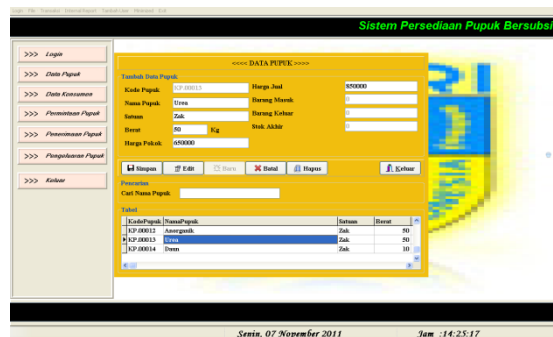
Login File Transaksi Internal Report Tentukan User Menunjuk Exit

Sistem Persediaan Pupuk Bersubsi

>>> Login
>>> Data Pupuk
>>> Data Konsumen
>>> Permintaan Pupuk
>>> Penerimaan Pupuk
>>> Pengeluaran Pupuk
>>> Keluar

<<<< DATA PUPUK >>>>

Tambah Data Pupuk
Kode Pupuk KP.00013
Nama Pupuk Urea
Satuan Zak
Berat 50 Kg
Harga Pokok 650000
Harga Jual 850000
Barang Masuk 0
Barang Keluar 0
Stok Akhir 0

Simpan Edit Baru Batal Hapus Keluar

Pencarian
Cari Nama Pupuk

Tabel

| KodePupuk | NamaPupuk | Satuan | Berat |
|---|---|---|---|
| KP.00012 | Azorgunik | Zak | 50 |
| KP.00013 | Urea | Zak | 50 |
| KP.00014 | Dmm | Zak | 10 |

Senin, 07 November 2011 Jam :14:25:17